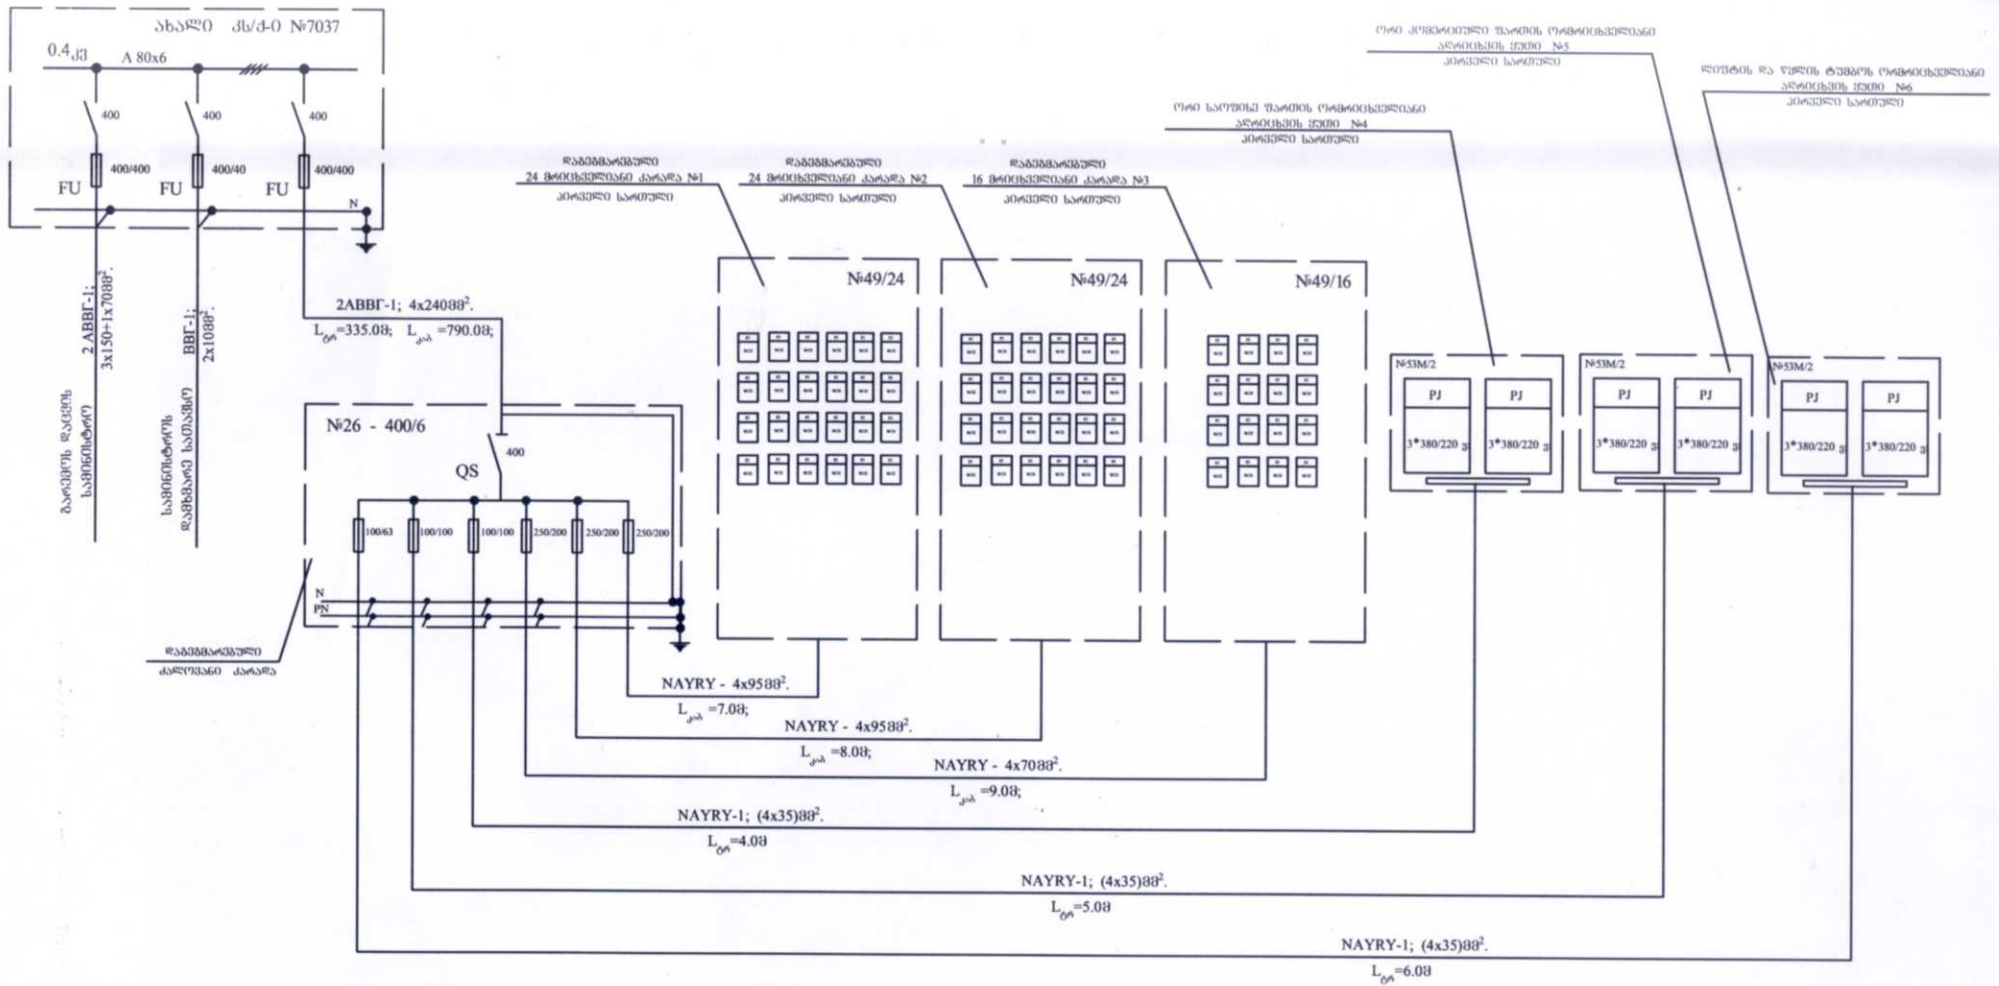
ახალი ქს/ქ-ი №7037

0.4კვ

A 80x6

400
400
400

400/400
400/40
400/400

FU
FU
FU

N

2 АВВГ-1; 3x150+1x70მმ$^2$.

ВВГ-1; 2x10მმ$^2$.

გარეშე დაცვის სამონიტორო

სამონიტორო დამხმარე სათავსო

2АВВГ-1; 4x240მმ$^2$.

L$_{ბრ}$=335.0მ; L$_{კაბ}$=790.0მ;

№26 - 400/6

QS

400

100/63
100/100
100/100
250/200
250/200
250/200

N
PN

დამიწებული კლემური ქარადა

დამონტაჟებული 24 მრიცხველიანი კარადა №1 კიდეული სარეზერვო

დამონტაჟებული 24 მრიცხველიანი კარადა №2 კიდეული სარეზერვო

დამონტაჟებული 16 მრიცხველიანი კარადა №3 კიდეული სარეზერვო

ერთი სამრეწველო შენობის ორგანიზაციის აღრიცხვის ჯგუფი №4 კიდეული სარეზერვო

ერთი კომერციული შენობის ორგანიზაციის აღრიცხვის ჯგუფი №5 კიდეული სარეზერვო

ლიფტის და წყლის ტუმბოს ორგანიზაციის აღრიცხვის ჯგუფი №6 კიდეული სარეზერვო

№49/24

№49/24

№49/16

№53M/2
PJ
PJ
3*380/220
3*380/220

№53M/2
PJ
PJ
3*380/220
3*380/220

№53M/2
PJ
PJ
3*380/220
3*380/220

NAYRY - 4x95მმ$^2$.
L$_{კაბ}$=7.0მ;

NAYRY - 4x95მმ$^2$.
L$_{კაბ}$=8.0მ;

NAYRY - 4x70მმ$^2$.
L$_{კაბ}$=9.0მ;

NAYRY-1; (4x35)მმ$^2$.
L$_{ბრ}$=4.0მ

NAYRY-1; (4x35)მმ$^2$.
L$_{ბრ}$=5.0მ

NAYRY-1; (4x35)მმ$^2$.
L$_{ბრ}$=6.0მ